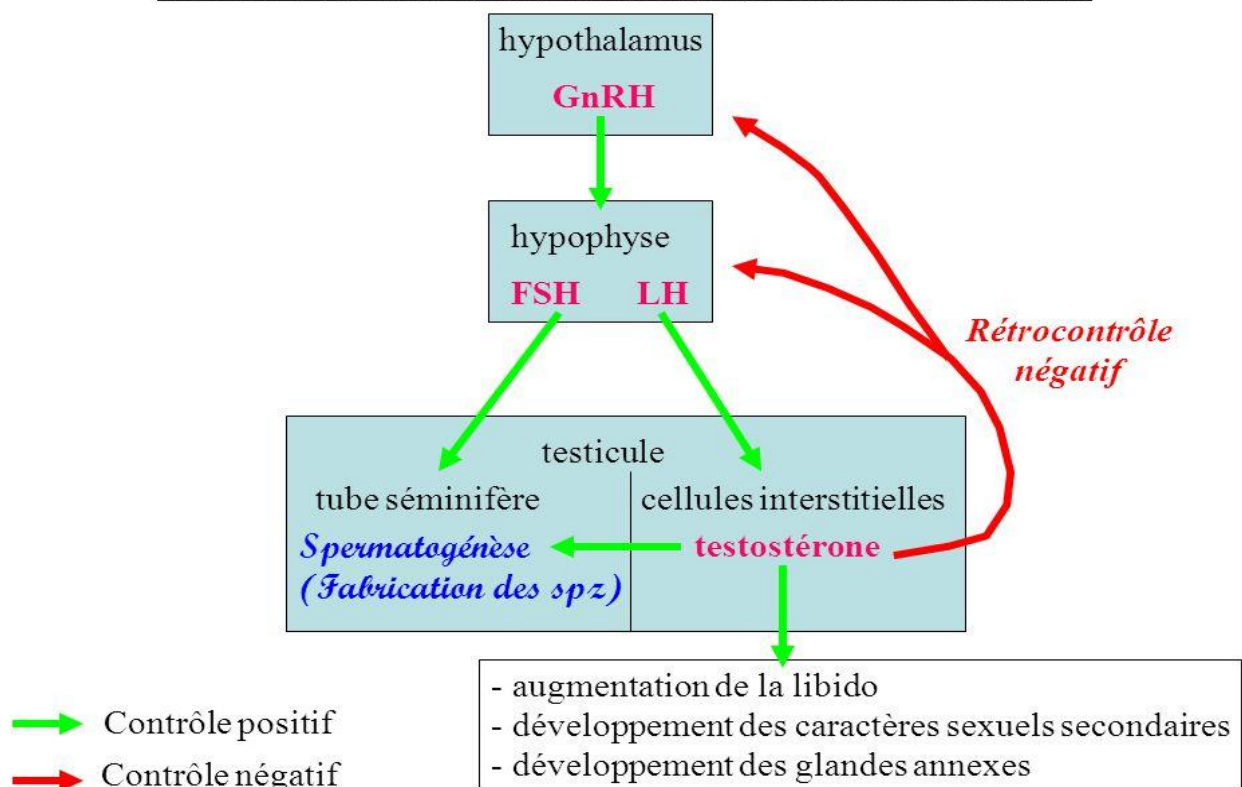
hypothalamus

GnRH

hypophyse

FSH LH

Rétrocontrôle négatif

testicule

tube séminifère

cellules interstitielles

Spermatogénèse (Fabrication des spz)

testostérone

- augmentation de la libido
- développement des caractères sexuels secondaires
- développement des glandes annexes

Contrôle positif

Contrôle négatif